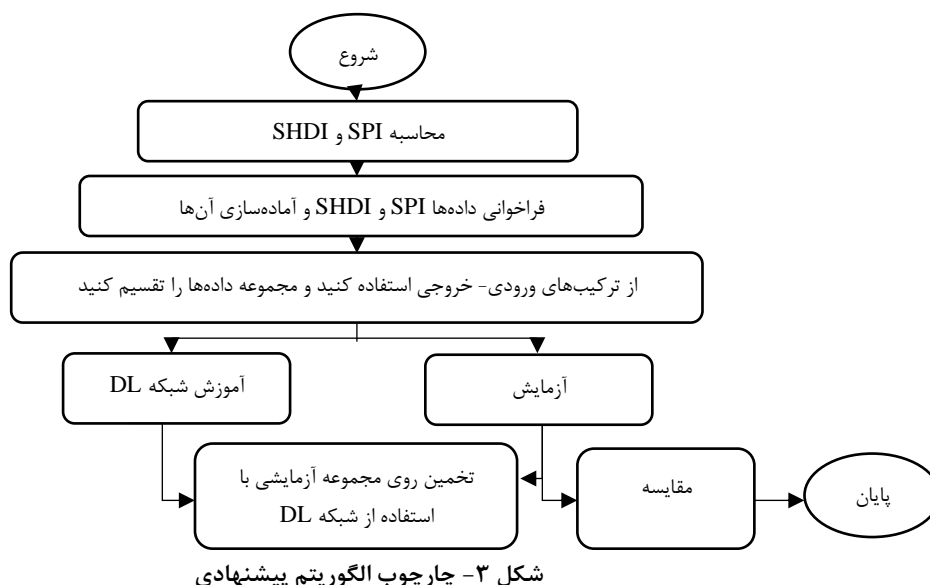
شروع

محاسبه SPI و SHDI

فراخوانی داده‌ها SPI و SHDI و آماده‌سازی آن‌ها

از ترکیب‌های ورودی- خروجی استفاده کنید و مجموعه داده‌ها را تقسیم کنید

آموزش شبکه DL

آزمایش

تخمین روی مجموعه آزمایشی با استفاده از شبکه DL

مقایسه

پایان

شکل ۳- چارچوب الگوریتم پیشنهادی